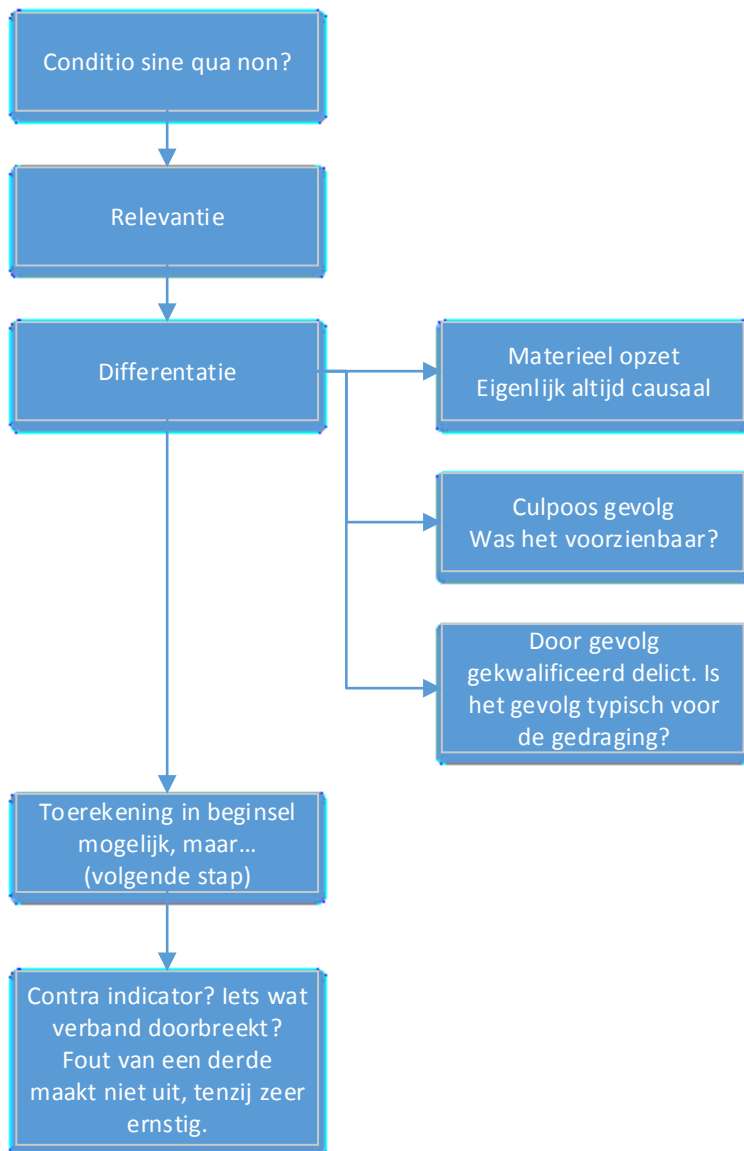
Conditio sine qua non?

Relevantie

Differentatie

Materieel opzet
Eigenlijk altijd causaal

Culpoos gevolg
Was het voorzienbaar?

Door gevolg gekwalificeerd delict. Is het gevolg typisch voor de gedraging?

Toerekening in beginsel mogelijk, maar…
(volgende stap)

Contra indicator? Iets wat verband doorbreekt? Fout van een derde maakt niet uit, tenzij zeer ernstig.